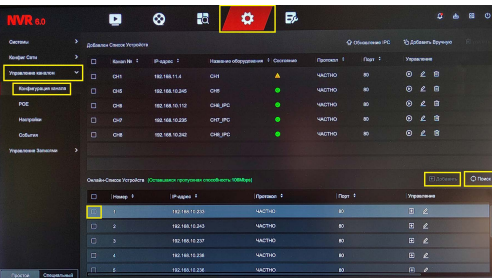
NVR 6.0

Система
Конфиг Сеть
Управление каналом
Конфигурация канала
POE
Настройки
События
Управление Записями

Добавлен Список Устройств

Обновление IPC
Добавить Вручную

| | Канал № | IP-адрес | Название оборудования | Состояние | Протокол | Порт | Управление |
|---|---|---|---|---|---|---|---|
| | CH1 | 192.168.11.4 | CH1 | | ЧАСТНО | 80 | |
| | CH5 | 192.168.10.245 | CH5 | | ЧАСТНО | 80 | |
| | CH6 | 192.168.10.112 | CH6_IPC | | ЧАСТНО | 80 | |
| | CH7 | 192.168.10.235 | CH7_IPC | | ЧАСТНО | 80 | |
| | CH8 | 192.168.10.242 | CH8_IPC | | ЧАСТНО | 80 | |

Онлайн-Список Устройств (Оставшаяся пропускная способность:108Mbps)

Добавить
Поиск

| | Номер | IP-адрес | Протокол | Порт | Управление |
|---|---|---|---|---|---|
| | 1 | 192.168.11.233 | ЧАСТНО | 80 | |
| | 2 | 192.168.10.243 | ЧАСТНО | 80 | |
| | 3 | 192.168.10.237 | ЧАСТНО | 80 | |
| | 4 | 192.168.10.236 | ЧАСТНО | 80 | |
| | 5 | 192.168.10.238 | ЧАСТНО | 80 | |

Простое
Специальный